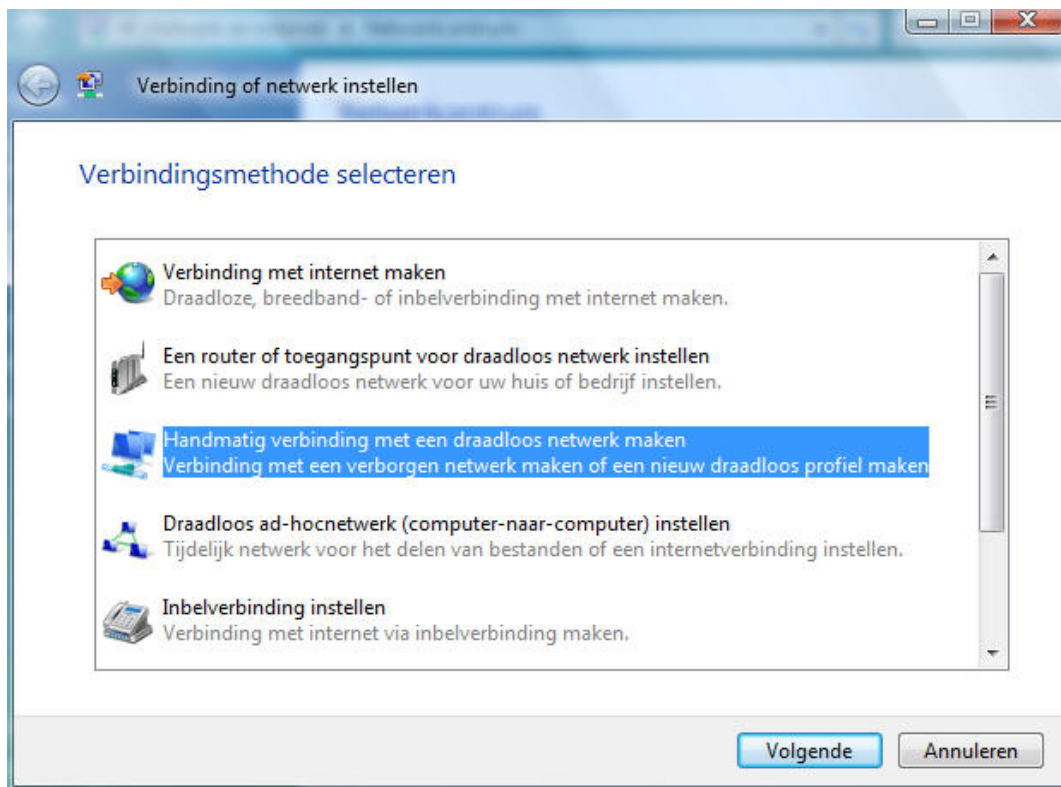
Verbinding of netwerk instellen

Verbindingsmethode selecteren

Verbinding met internet maken
Draadloze, breedband- of inbelverbinding met internet maken.

Een router of toegangspunt voor draadloos netwerk instellen
Een nieuw draadloos netwerk voor uw huis of bedrijf instellen.

Handmatig verbinding met een draadloos netwerk maken
Verbinding met een verborgen netwerk maken of een nieuw draadloos profiel maken

Draadloos ad-hocnetwerk (computer-naar-computer) instellen
Tijdelijk netwerk voor het delen van bestanden of een internetverbinding instellen.

Inbelverbinding instellen
Verbinding met internet via inbelverbinding maken.

Volgende
Annuleren